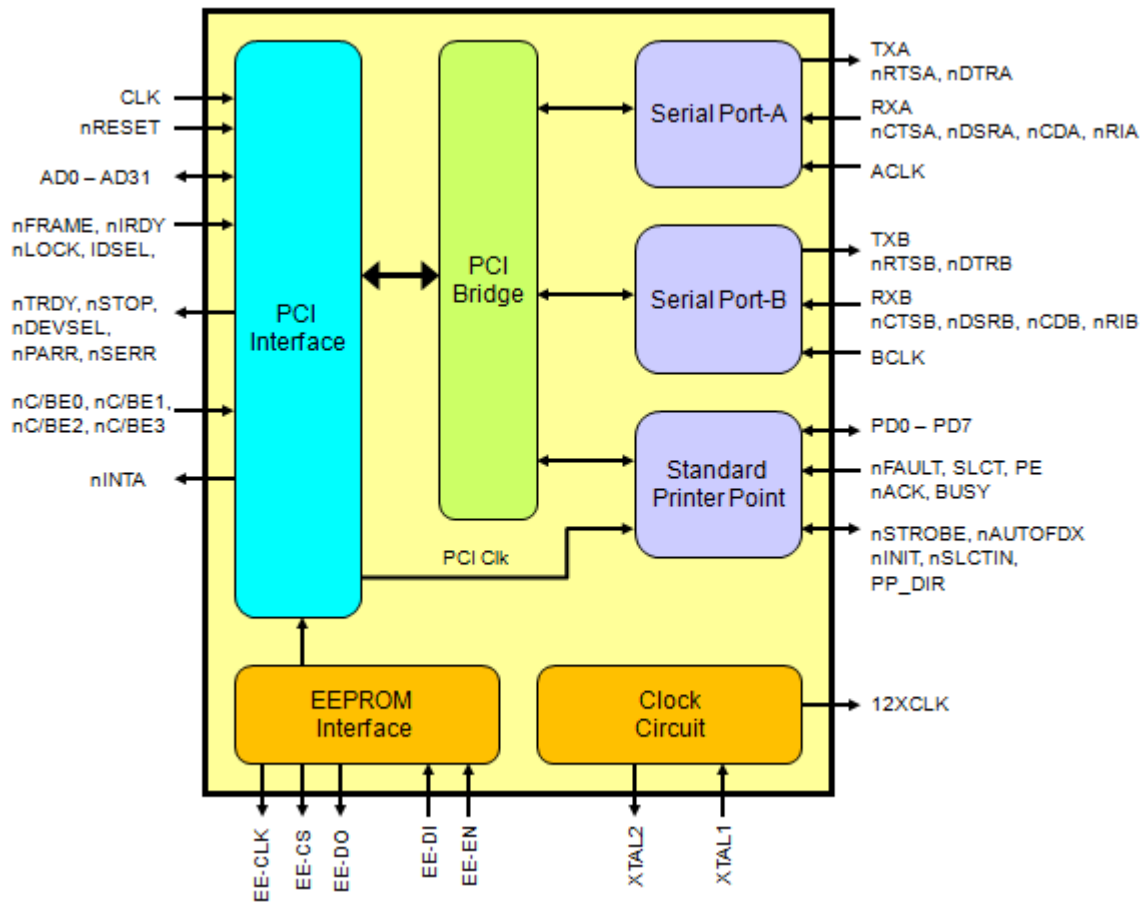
CLK
nRESET
AD0 – AD31
nFRAME, nIRDY
nLOCK, IDSEL,
nTRDY, nSTOP,
nDEVSEL,
nPARR, nSERR
nC/BE0, nC/BE1,
nC/BE2, nC/BE3
nINTA

PCI Interface

PCI Bridge

Serial Port-A

Serial Port-B

Standard Printer Point

PCI Clk

TXA
nRTSA, nDTRA
RXA
nCTSA, nDSRA, nCDA, nRIA
ACLK
TXB
nRTSB, nDTRB
RXB
nCTSB, nDSRB, nCDB, nRIB
BCLK
PD0 – PD7
nFAULT, SLCT, PE
nACK, BUSY
nSTROBE, nAUTOFDX
nINIT, nSLCTIN,
PP_DIR

EEPROM Interface

Clock Circuit

12XCLK

EE-CLK
EE-CS
EE-DO
EE-DI
EE-EN
XTAL2
XTAL1